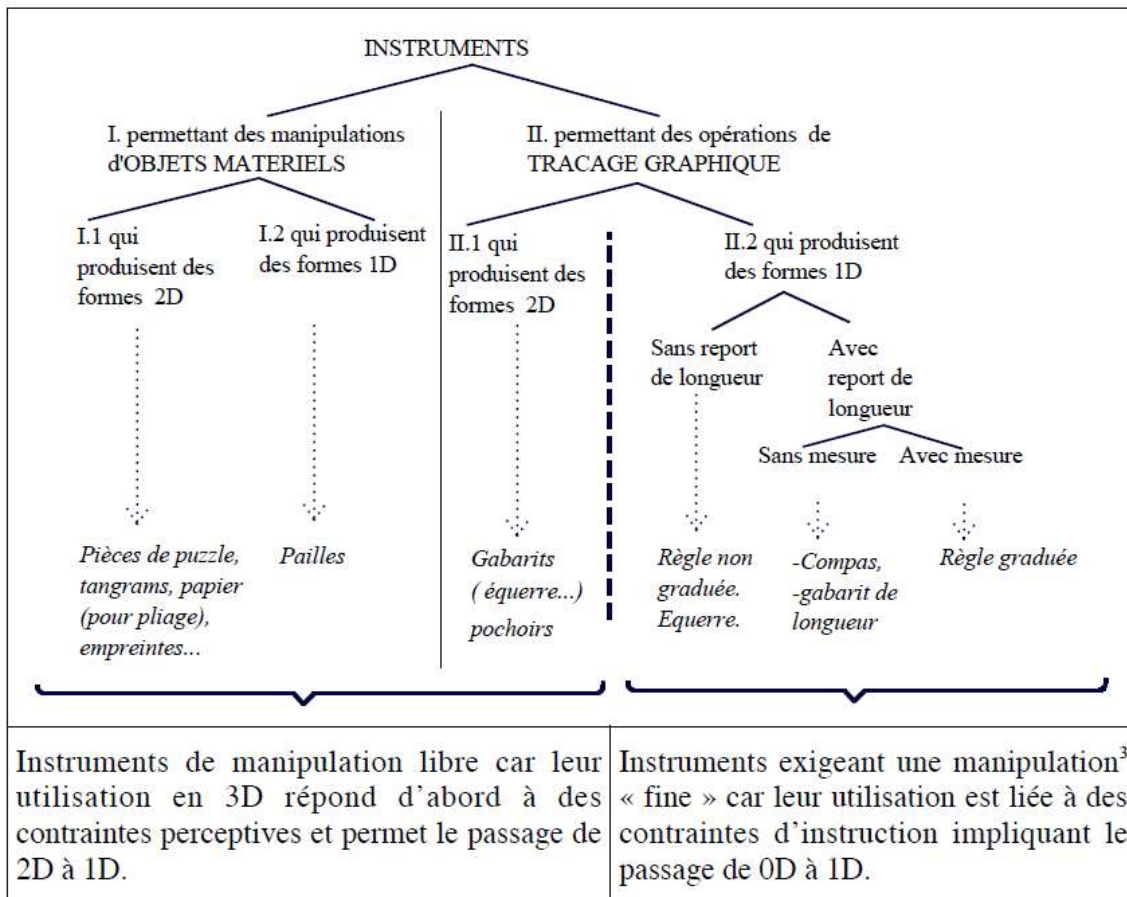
INSTRUMENTS

I. permettant des manipulations d'OBJETS MATERIELS

II. permettant des opérations de TRACAGE GRAPHIQUE

I.1 qui produisent des formes 2D

I.2 qui produisent des formes 1D

II.1 qui produisent des formes 2D

II.2 qui produisent des formes 1D

Sans report de longueur

Avec report de longueur

Sans mesure

Avec mesure

Pièces de puzzle, tangrams, papier (pour pliage), empreintes...

Pailles

Gabarits ( équerre...) pochoirs

Règle non graduée. Equerre.

-Compas, -gabarit de longueur

Règle graduée

| Instruments de manipulation libre car leur utilisation en 3D répond d'abord à des contraintes perceptives et permet le passage de 2D à 1D. | Instruments exigeant une manipulation$^3$ « fine » car leur utilisation est liée à des contraintes d'instruction impliquant le passage de 0D à 1D. |
|---|---|